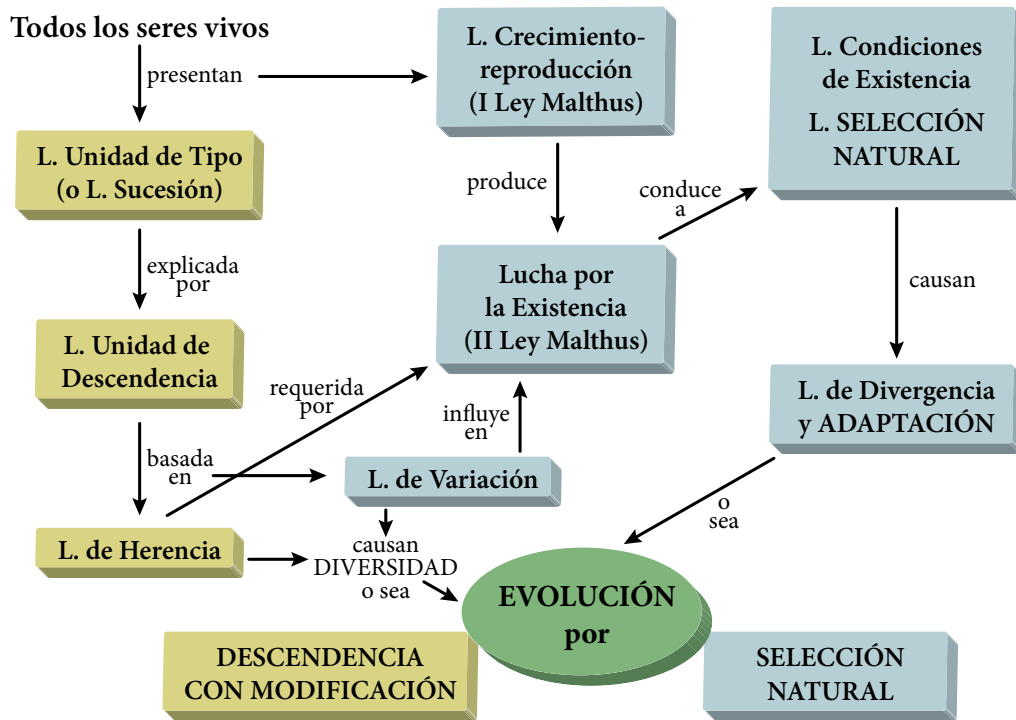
Todos los seres vivos

presentan

L. Crecimiento-reproducción (I Ley Malthus)

L. Condiciones de Existencia

L. SELECCIÓN NATURAL

L. Unidad de Tipo (o L. Sucesión)

produce

conduce a

explicada por

Lucha por la Existencia (II Ley Malthus)

causan

L. Unidad de Descendencia

requerida por

influye en

L. de Divergencia y ADAPTACIÓN

basada en

L. de Variación

o sea

L. de Herencia

causan DIVERSIDAD o sea

EVOLUCIÓN por

DESCENDENCIA CON MODIFICACIÓN

SELECCIÓN NATURAL